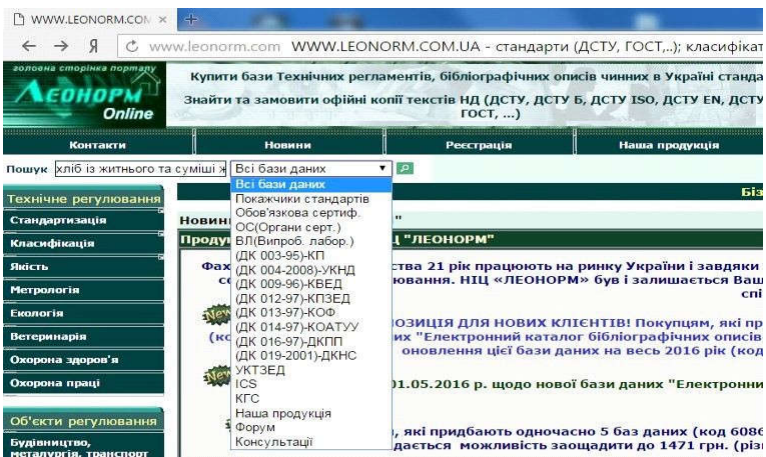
WWW.LEONORM.COM ×

Я www.leonorm.com WWW.LEONORM.COM.UA - стандарти (ДСТУ, ГОСТ,..); класифікат

головна сторінка порталу

ЛЕОНОРМ Online

Купити бази Технічних регламентів, бібліографічних описів чинних в Україні станда

Знайти та замовити офійні копії текстів НД (ДСТУ, ДСТУ Б, ДСТУ ISO, ДСТУ EN, ДСТУ ГОСТ, ...)

Контакти | Новини | Реєстрація | Наша продукція

Пошук хліб із житнього та суміші ж | Всі бази даних

Всі бази даних
Покажчики стандартів
Обов'язкова сертиф.
ОС(Органи серт.)
ВЛ(Випроб. лабор.)
(ДК 003-95)-КП
(ДК 004-2008)-УКНД
(ДК 009-96)-КВЕД
(ДК 012-97)-КПЗЕД
(ДК 013-97)-КОФ
(ДК 014-97)-КОАТУУ
(ДК 016-97)-ДКПП
(ДК 019-2001)-ДКНС
УКТЗЕД
ICS
КГС
Наша продукція
Форум
Консультації

Технічне регулювання
Стандартизація
Класифікація
Якість
Метрологія
Екологія
Ветеринарія
Охорона здоров'я
Охорона праці

Об'єкти регулювання
Будівництво, металургія, транспорт

Біз

Новин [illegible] "

Проду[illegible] Ц "ЛЕОНОРМ"

Фах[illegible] ства 21 рік працюють на ринку України і завдяки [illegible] ювання. НІЦ «ЛЕОНОРМ» був і залишається Ваш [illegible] спі

New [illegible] ОЗИЦІЯ ДЛЯ НОВИХ КЛІЄНТІВ! Покупцям, які пр (ко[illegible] их "Електронний каталог бібліографічних описів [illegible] оновлення цієї бази даних на весь 2016 рік (код

New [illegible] 01.05.2016 р. щодо нової бази даних "Електронни

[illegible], які придбають одночасно 5 баз даних (код 6086 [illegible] дається можливість заощадити до 1471 грн. (різ